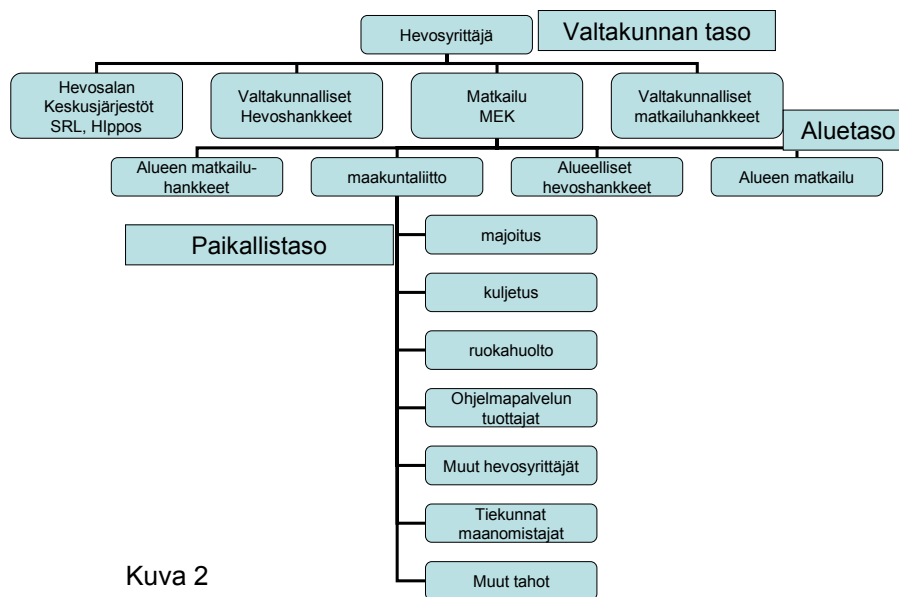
Hevosyrittäjä

Valtakunnan taso

Hevosalan Keskusjärjestöt SRL, HIppos

Valtakunnalliset Hevoshankkeet

Matkailu MEK

Valtakunnalliset matkailuhankkeet

Aluetaso

Alueen matkailuhankkeet

maakuntaliitto

Alueelliset hevoshankkeet

Alueen matkailu

Paikallistaso

majoitus

kuljetus

ruokahuolto

Ohjelmapalvelun tuottajat

Muut hevosyrittäjät

Tiekunnat maanomistajat

Muut tahot

Kuva 2